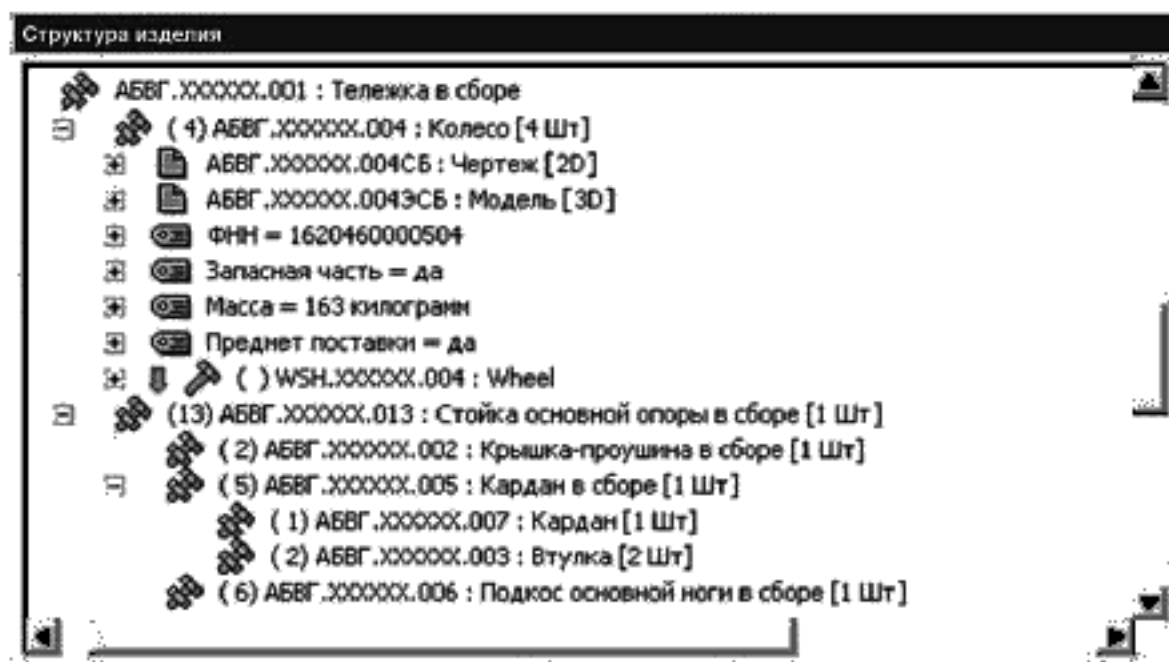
Структура изделия

АБВГ.XXXXXX.001 : Тележка в сборе
( 4) АБВГ.XXXXXX.004 : Колесо [4 Шт]
АБВГ.XXXXXX.004СБ : Чертеж [2D]
АБВГ.XXXXXX.004ЭСБ : Модель [3D]
ФНН = 1620460000504
Запасная часть = да
Масса = 163 килограмм
Преднет поставки = да
( ) WSH.XXXXXX.004 : Wheel
(13) АБВГ.XXXXXX.013 : Стойка основной опоры в сборе [1 Шт]
( 2) АБВГ.XXXXXX.002 : Крышка-проушина в сборе [1 Шт]
( 5) АБВГ.XXXXXX.005 : Кардан в сборе [1 Шт]
( 1) АБВГ.XXXXXX.007 : Кардан [1 Шт]
( 2) АБВГ.XXXXXX.003 : Втулка [2 Шт]
( 6) АБВГ.XXXXXX.006 : Подкос основной ноги в сборе [1 Шт]